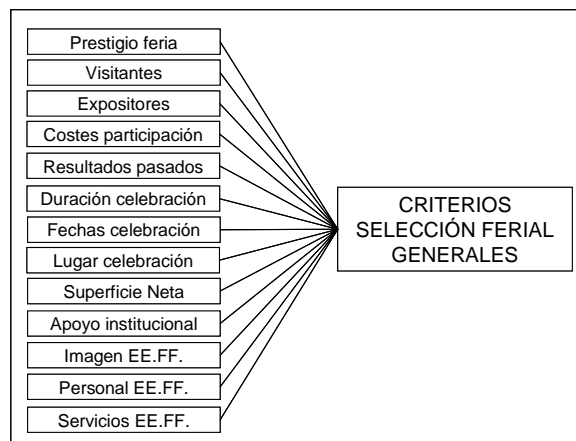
Prestigio feria

Visitantes

Expositores

Costes participación

Resultados pasados

Duración celebración

Fechas celebración

Lugar celebración

Superficie Neta

Apoyo institucional

Imagen EE.FF.

Personal EE.FF.

Servicios EE.FF.

CRITERIOS SELECCIÓN FERIAL GENERALES